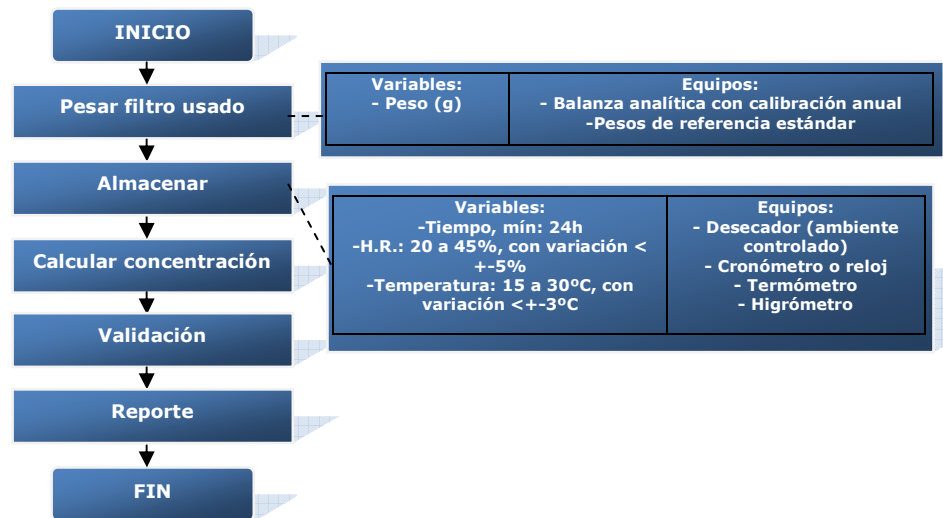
INICIO

Pesar filtro usado

Almacenar

Calcular concentración

Validación

Reporte

FIN

| Variables: - Peso (g) | Equipos: - Balanza analítica con calibración anual -Pesos de referencia estándar |
|---|---|

| Variables: -Tiempo, mín: 24h -H.R.: 20 a 45%, con variación < +-5% -Temperatura: 15 a 30ºC, con variación <+-3ºC | Equipos: - Desecador (ambiente controlado) - Cronómetro o reloj - Termómetro - Higrómetro |
|---|---|